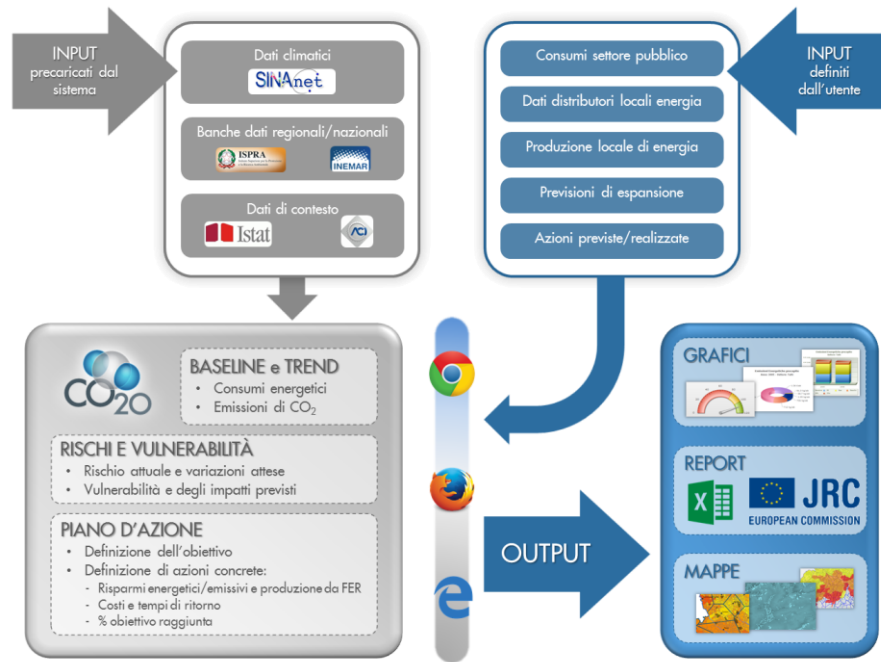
INPUT precaricati dal sistema

Dati climatici

SINAnet

Banche dati regionali/nazionali

ISPRA

INEMAR

Dati di contesto

Istat

ACI

Consumi settore pubblico

Dati distributori locali energia

Produzione locale di energia

Previsioni di espansione

Azioni previste/realizzate

INPUT definiti dall'utente

CO20

BASELINE e TREND
• Consumi energetici
• Emissioni di $CO_2$

RISCHI E VULNERABILITÀ
• Rischio attuale e variazioni attese
• Vulnerabilità e degli impatti previsti

PIANO D'AZIONE
• Definizione dell'obiettivo
• Definizione di azioni concrete:
- Risparmi energetici/emissivi e produzione da FER
- Costi e tempi di ritorno
- % obiettivo raggiunta

OUTPUT

GRAFICI

REPORT

JRC
EUROPEAN COMMISSION

MAPPE